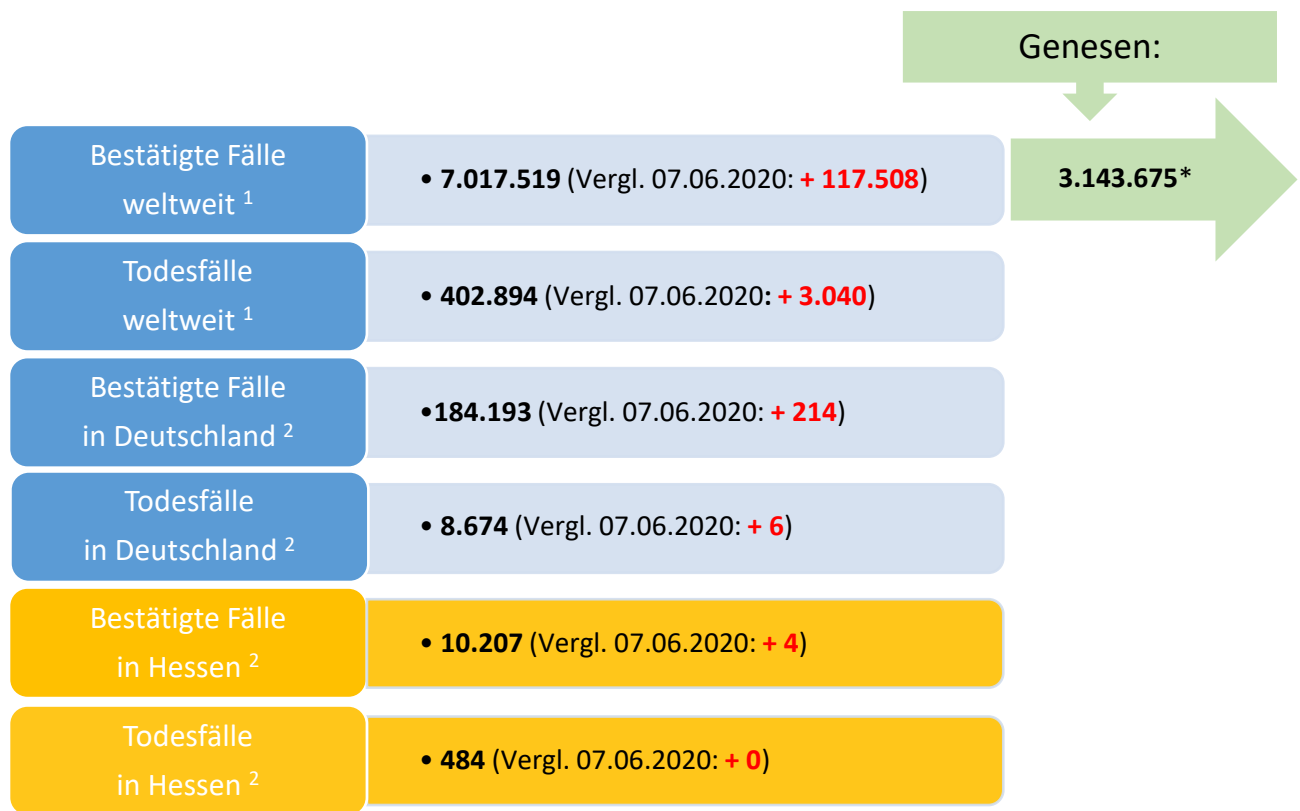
Genesen:

Bestätigte Fälle weltweit $^1$

• **7.017.519** (Vergl. 07.06.2020: **+ 117.508**)

**3.143.675***

Todesfälle weltweit $^1$

• **402.894** (Vergl. 07.06.2020**: + 3.040**)

Bestätigte Fälle in Deutschland $^2$

•**184.193** (Vergl. 07.06.2020: **+ 214**)

Todesfälle in Deutschland $^2$

• **8.674** (Vergl. 07.06.2020: **+ 6**)

Bestätigte Fälle in Hessen $^2$

• **10.207** (Vergl. 07.06.2020: **+ 4**)

Todesfälle in Hessen $^2$

• **484** (Vergl. 07.06.2020: **+ 0**)